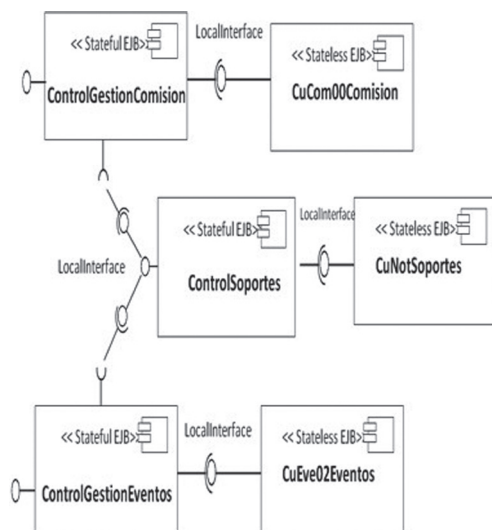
<< Stateful EJB>>

ControlGestionComision

LocalInterface

<< Stateless EJB>>

CuCom00Comision

<< Stateful EJB>>

ControlSoportes

LocalInterface

<< Stateless EJB>>

CuNotSoportes

LocalInterface

<< Stateful EJB>>

ControlGestionEventos

LocalInterface

<< Stateless EJB>>

CuEve02Eventos